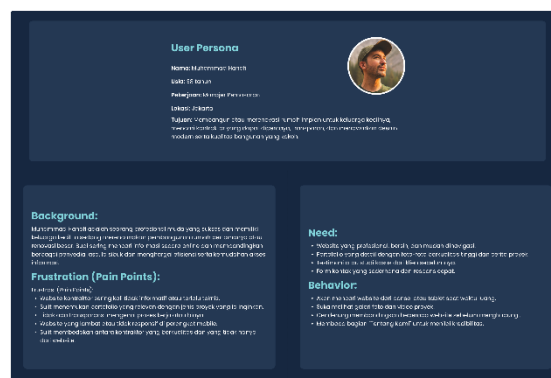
User Persona

Nama: Muhammad Hanafi

Usia: 35 tahun

Pekerjaan: Manajer Pemasaran

Lokasi: Jakarta

Tujuan: Membangun atau merenovasi rumah impian untuk keluarga kecilnya, mencari kontraktor yang dapat dipercaya, transparan, dan memberikan desain modern serta kualitas bangunan yang solid.

Background:

Muhammad Hanafi adalah seorang profesional muda yang sukses dan memiliki keluarga kecil. Ia sedang merencanakan pembangunan rumah baru atau renovasi besar. Sulit sering mencari informasi secara online dan membandingkan berbagai penyedia jasa. Ia sibuk dan menghargai efisiensi serta kemudahan akses informasi.

Frustration (Pain Points):

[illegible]
• Website kontraktor sering kali tidak informatif atau terlalu rumit.
• Sulit menemukan portofolio yang relevan dengan jenis proyek yang ia inginkan.
• Tidak ada transparansi mengenai proses kerja dan biaya.
• Website yang lambat atau tidak responsif di perangkat mobile.
• Sulit membedakan antara kontraktor yang berkualitas dan yang tidak hanya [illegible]

Need:

• Website yang profesional, bersih, dan mudah dinavigasi.
• Portofolio yang detail dengan foto-foto berkualitas tinggi dan cerita proyek.
• Testimoni asli dari klien sebelumnya.
• Formulir kontak yang sederhana dan respons cepat.

Behavior:

• Akan mengakses website dari ponsel atau tablet saat waktu luang.
• Suka melihat galeri foto dan video proyek.
• Cenderung membandingkan beberapa website sebelum menghubungi.
• Membaca bagian "Tentang Kami" untuk menilai kredibilitas.